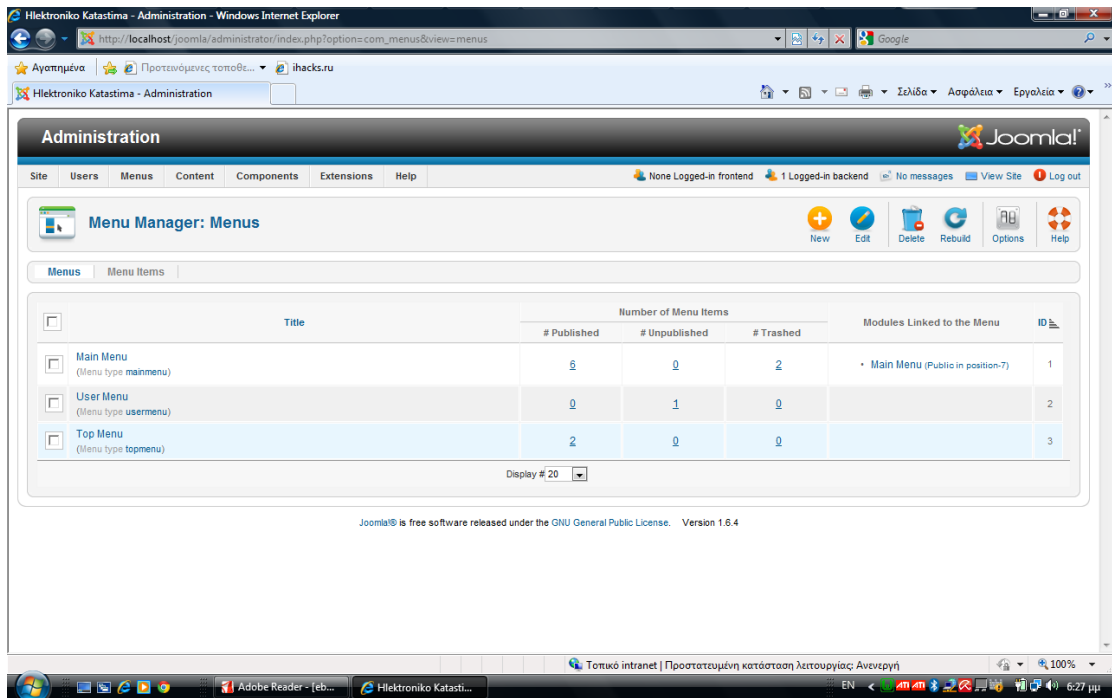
Hlektroniko Katastima - Administration - Windows Internet Explorer

http://localhost/joomla/administrator/index.php?option=com_menus&view=menus

Google

Αγαπημένα | Προτεινόμενες τοποθε... ▾ ihacks.ru

Hlektroniko Katastima - Administration

Σελίδα ▾ Ασφάλεια ▾ Εργαλεία ▾

Administration

Joomla!

Site Users Menus Content Components Extensions Help

None Logged-in frontend 1 Logged-in backend No messages View Site Log out

Menu Manager: Menus

New Edit Delete Rebuild Options Help

Menus Menu Items

| | Title | Number of Menu Items # Published | # Unpublished | # Trashed | Modules Linked to the Menu | ID |
|---|---|---|---|---|---|---|
| | Main Menu (Menu type mainmenu) | 6 | 0 | 2 | • Main Menu (Public in position-7) | 1 |
| | User Menu (Menu type usermenu) | 0 | 1 | 0 | | 2 |
| | Top Menu (Menu type topmenu) | 2 | 0 | 0 | | 3 |

Display # 20

Joomla!® is free software released under the GNU General Public License. Version 1.6.4

Τοπικό intranet | Προστατευμένη κατάσταση λειτουργίας: Ανενεργή

100%

Adobe Reader - [eb... Hlektroniko Katasti...

EN

6:27 μμ